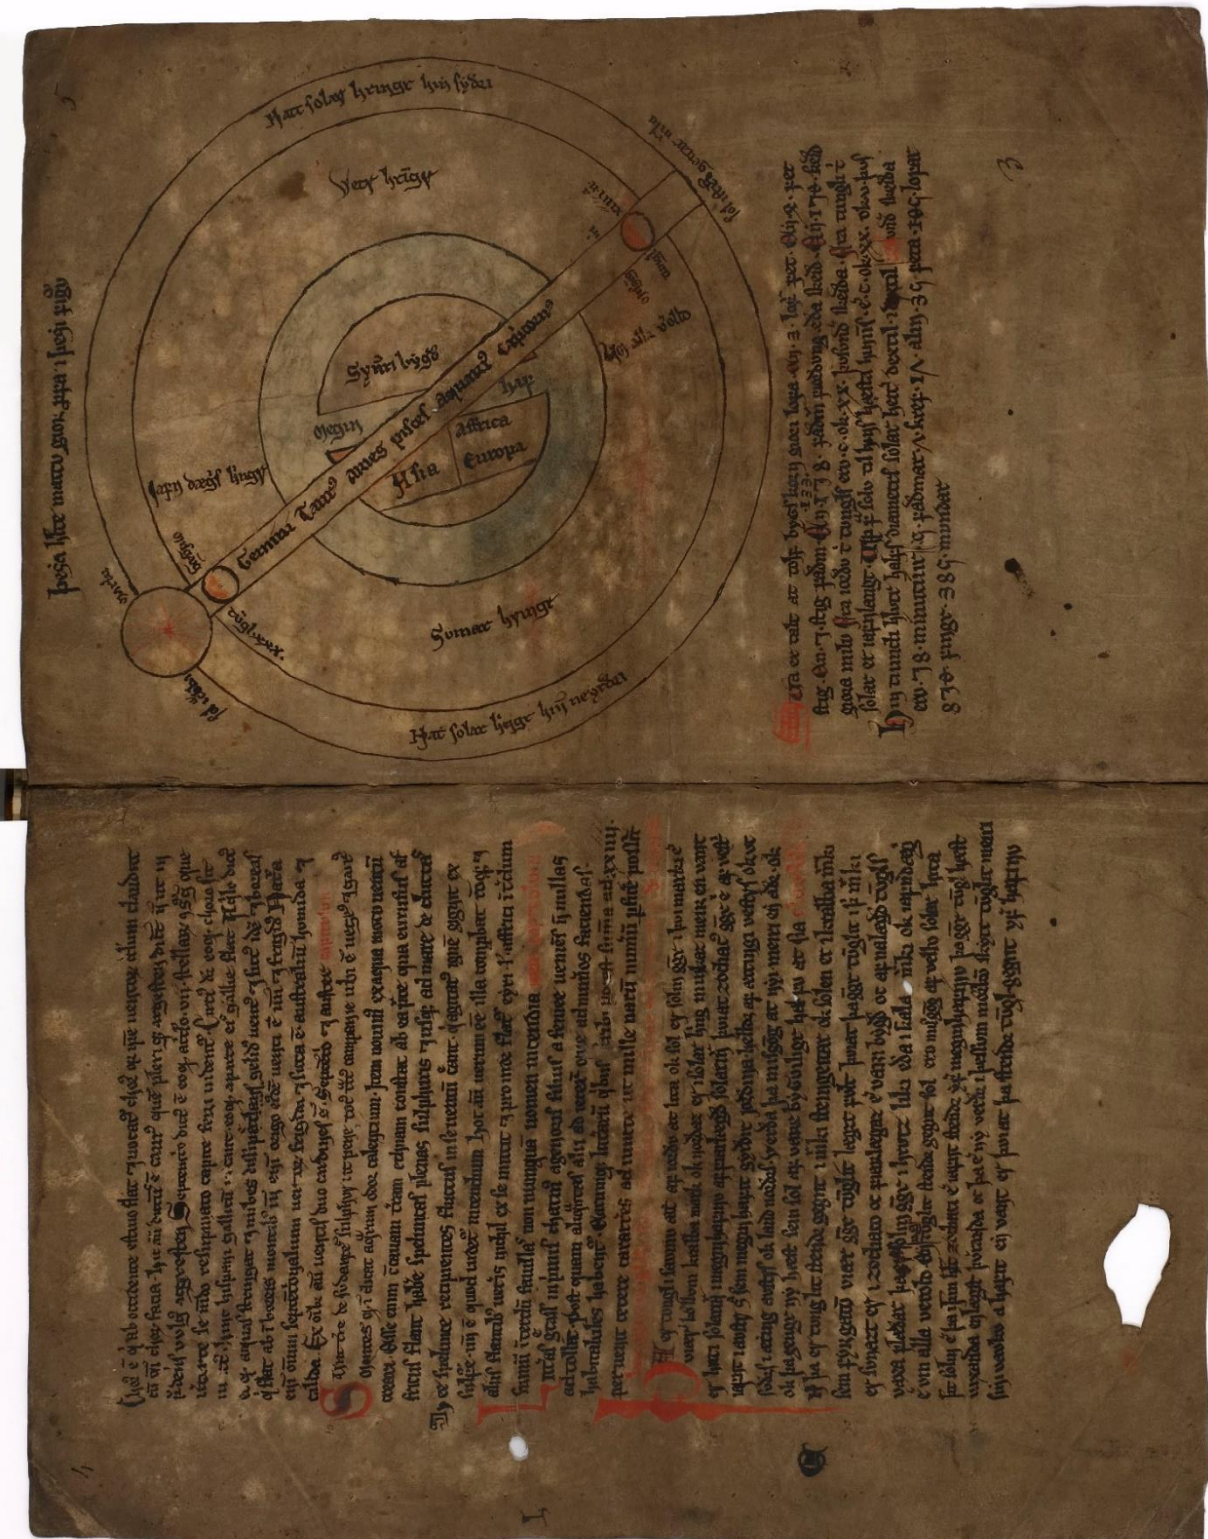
Hat solar hringr hin syðri

Vetr hringr

Syðri bygð

Affrica

Europa

Asia

Norðri bygð

Sumar hringr

Hat solar hringr hin nerðri

Centrum terre amnes paroli equinocti

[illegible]

Þessi hlutr merkir gang manans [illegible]

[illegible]